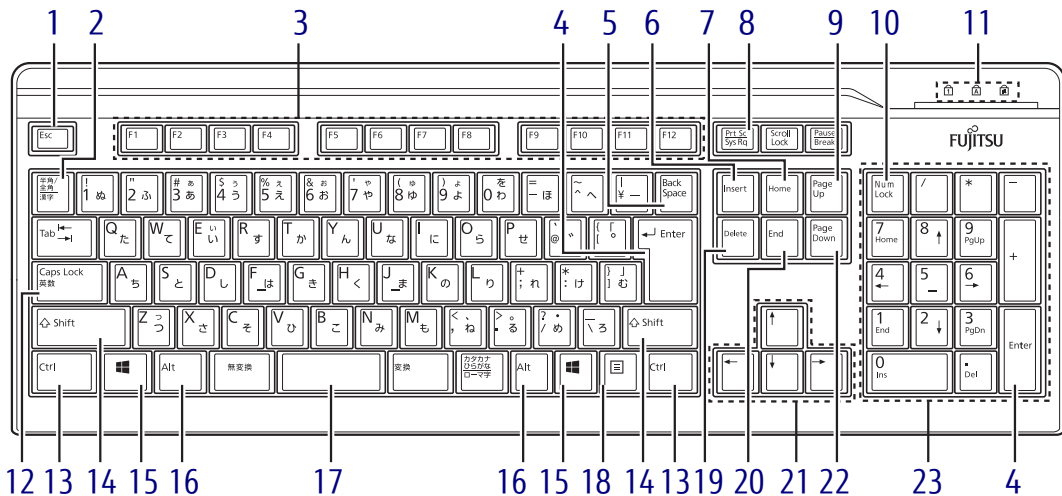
1 2 3 4 5 6 7 8 9 10 11

FUJITSU

Esc F1 F2 F3 F4 F5 F6 F7 F8 F9 F10 F11 F12 Prt Sc Sys Rq Scroll Lock Pause Break

半角/全角 漢字 ! 1 ぬ " 2 ふ # あ 3 ぁ $ う 4 ぅ % え 5 ぇ & お 6 ぉ ' ゃ 7 や ( ゅ 8 ゆ ) ょ 9 よ を 0 わ = - ほ ~ ^ へ | ¥ ー Back Space Insert Home Page Up Num Lock / * -

Tab Q た W て E い ぃ R す T か Y ん U な I に O ら P せ ` @ ゛ { 「 [ ゜ Enter Delete End Page Down 7 Home 8 9 PgUp +

Caps Lock 英数 A ち S と D し F は G き H く J ま K の L り + ; れ * : け } 」 ] む 4 5 6

Shift Z っ つ X さ C そ V ひ B こ N み M も < 、 , ね > 。 . る ? ・ / め _ \ ろ Shift 1 End 2 3 PgDn Enter

Ctrl Alt 無変換 変換 カタカナ ひらがな ローマ字 Alt Ctrl 0 Ins . Del

12 13 14 15 16 17 16 15 18 14 13 19 20 21 22 23 4